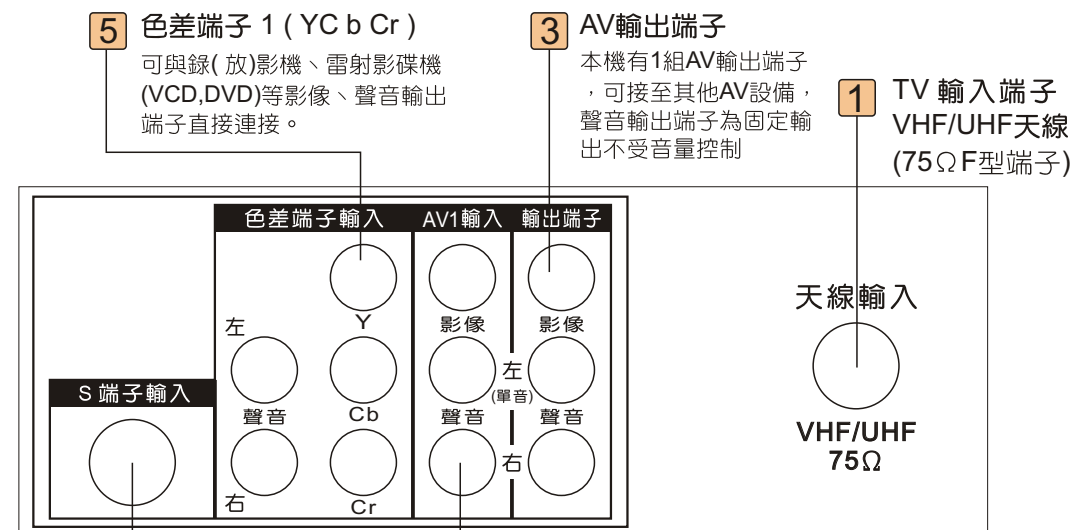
5 色差端子 1 ( YC b Cr )
可與錄( 放)影機、雷射影碟機 (VCD,DVD)等影像、聲音輸出端子直接連接。

3 AV輸出端子
本機有1組AV輸出端子，可接至其他AV設備，聲音輸出端子為固定輸出不受音量控制

1 TV 輸入端子
VHF/UHF天線
(75Ω F型端子)

色差端子輸入
AV1輸入
輸出端子
Y
左
影像
影像
左
(單音)
聲音
Cb
聲音
聲音
右
右
Cr
S 端子輸入
天線輸入
VHF/UHF
75Ω